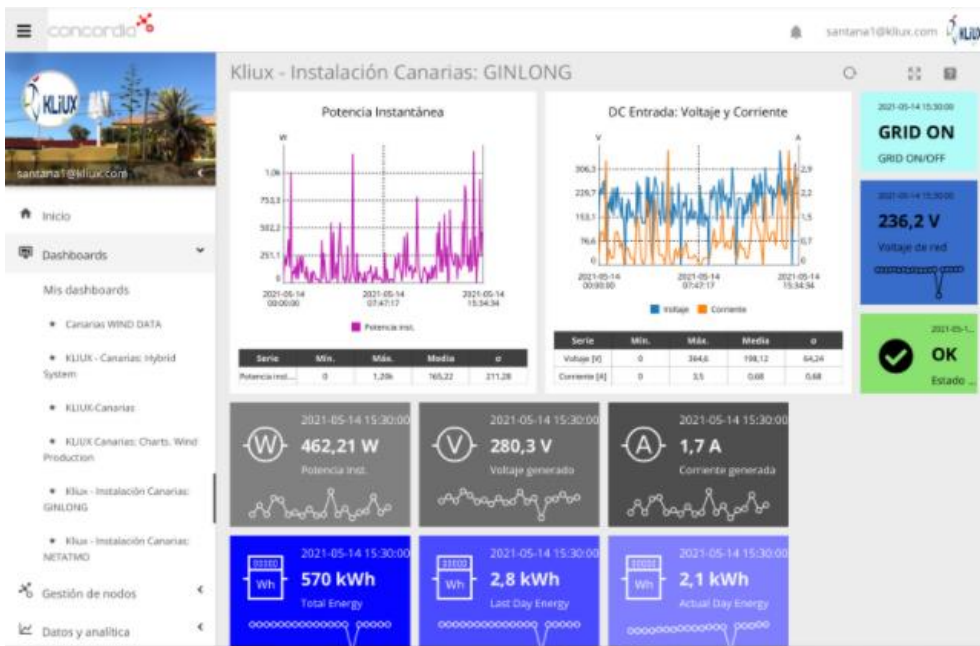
concordia

santana1@kliux.com

KLIUX

santana1@kliux.com

Inicio

Dashboards

Mis dashboards

• Canarias WIND DATA

• KLIUX - Canarias: Hybrid System

• KLIUX-Canarias

• KLIUX Canarias: Charts. Wind Production

• Kliux - Instalación Canarias: GINLONG

• Kliux - Instalación Canarias: NETATMO

Gestión de nodos

Datos y analítica

Kliux - Instalación Canarias: GINLONG

Potencia Instantánea

W

1,0k

753,3

502,2

251,1

0

2021-05-14 00:00:00

2021-05-14 07:47:17

2021-05-14 15:34:34

Potencia inst.

| Serie | Min. | Máx. | Media | σ |
|---|---|---|---|---|
| Potencia inst... | 0 | 1,20k | 165,22 | 211,28 |

DC Entrada: Voltaje y Corriente

V

A

306,3

229,7

153,1

76,6

0

2,9

2,2

1,5

0,7

0

2021-05-14 00:00:00

2021-05-14 07:47:17

2021-05-14 15:34:34

Voltaje

Corriente

| Serie | Min. | Máx. | Media | σ |
|---|---|---|---|---|
| Voltaje [V] | 0 | 364,6 | 198,12 | 64,24 |
| Corriente [A] | 0 | 3,5 | 0,68 | 0,68 |

2021-05-14 15:30:00

GRID ON

GRID ON/OFF

2021-05-14 15:30:00

236,2 V

Voltaje de red

2021-05-1...

OK

Estado ...

2021-05-14 15:30:00

462,21 W

Potencia inst.

2021-05-14 15:30:00

280,3 V

Voltaje generado

2021-05-14 15:30:00

1,7 A

Corriente generada

2021-05-14 15:30:00

Wh

570 kWh

Total Energy

2021-05-14 15:30:00

Wh

2,8 kWh

Last Day Energy

2021-05-14 15:30:00

Wh

2,1 kWh

Actual Day Energy